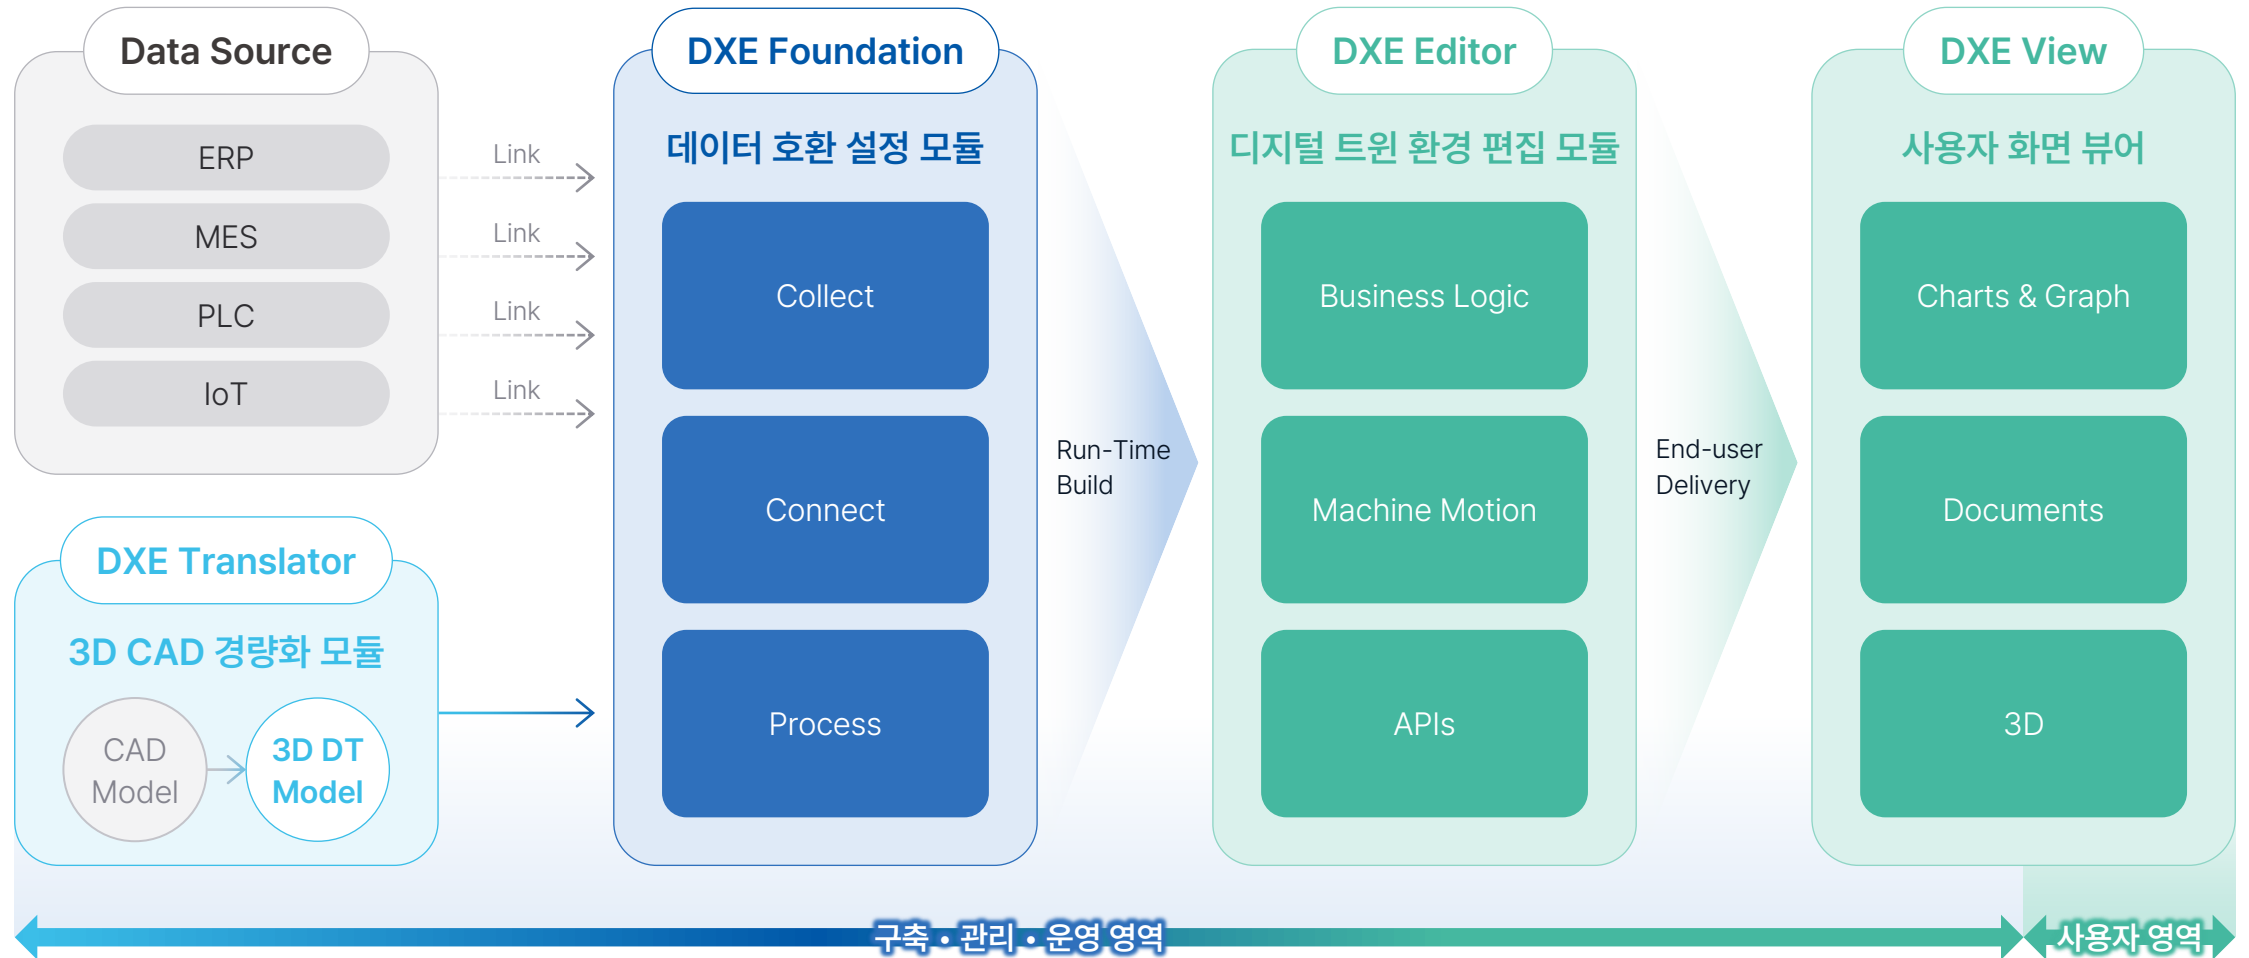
Data Source

ERP

MES

PLC

IoT

Link

Link

Link

Link

DXE Translator

3D CAD 경량화 모듈

CAD Model

3D DT Model

DXE Foundation

데이터 호환 설정 모듈

Collect

Connect

Process

Run-Time Build

DXE Editor

디지털 트윈 환경 편집 모듈

Business Logic

Machine Motion

APIs

End-user Delivery

DXE View

사용자 화면 뷰어

Charts & Graph

Documents

3D

구축 • 관리 • 운영 영역

사용자 영역